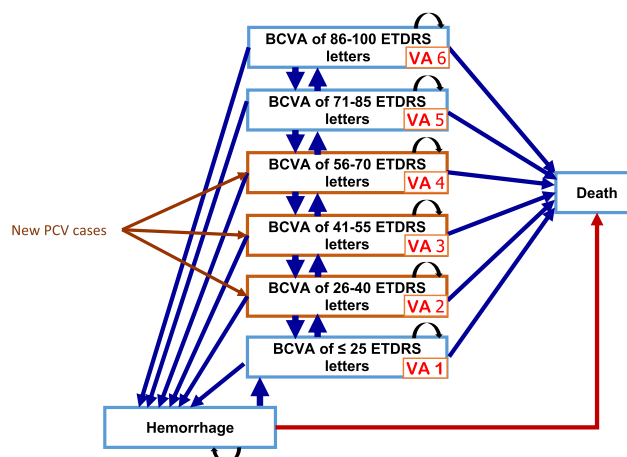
BCVA of 86-100 ETDRS letters VA 6

BCVA of 71-85 ETDRS letters VA 5

BCVA of 56-70 ETDRS letters VA 4

New PCV cases

BCVA of 41-55 ETDRS letters VA 3

BCVA of 26-40 ETDRS letters VA 2

BCVA of ≤ 25 ETDRS letters VA 1

Death

Hemorrhage